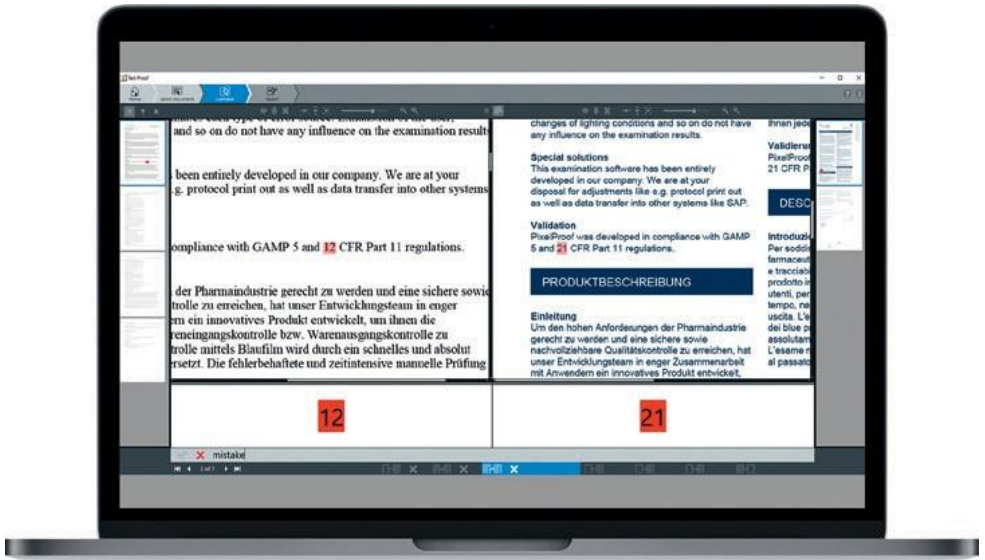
Text Proof

Home

Select documents

Compare

Report

and so on do not have any influence on the examination results

been entirely developed in our company. We are at your g. protocol print out as well as data transfer into other systems

ompliance with GAMP 5 and 12 CFR Part 11 regulations.

der Pharmaindustrie gerecht zu werden und eine sichere sowie trolle zu erreichen, hat unser Entwicklungsteam in enger rn ein innovatives Produkt entwickelt, um ihnen die reneingangskontrolle bzw. Warenausgangskontrolle zu trolle mittels Blaufilm wird durch ein schnelles und absolut ersetzt. Die fehlerbehaftete und zeitintensive manuelle Prüfung

changes of lighting conditions and so on do not have any influence on the examination results.

Special solutions
This examination software has been entirely developed in our company. We are at your disposal for adjustments like e.g. protocol print out as well as data transfer into other systems like SAP.

Validation
PixelProof was developed in compliance with GAMP 5 and 21 CFR Part 11 regulations.

PRODUKTBESCHREIBUNG

Einleitung
Um den hohen Anforderungen der Pharmaindustrie gerecht zu werden und eine sichere sowie nachvollziehbare Qualitätskontrolle zu erreichen, hat unser Entwicklungsteam in enger Zusammenarbeit mit Anwendern ein innovatives Produkt entwickelt,

Ihnen jede

Validierun
PixelProo
21 CFR P

DESC

Introduzi
Per soddi
farmaceut
e tracciab
prodotto i
utenti, per
tempo, ne
uscita. L'e
dei blue p
assolutam
L'esame n
al passato

12

21

mistake

1 of 1